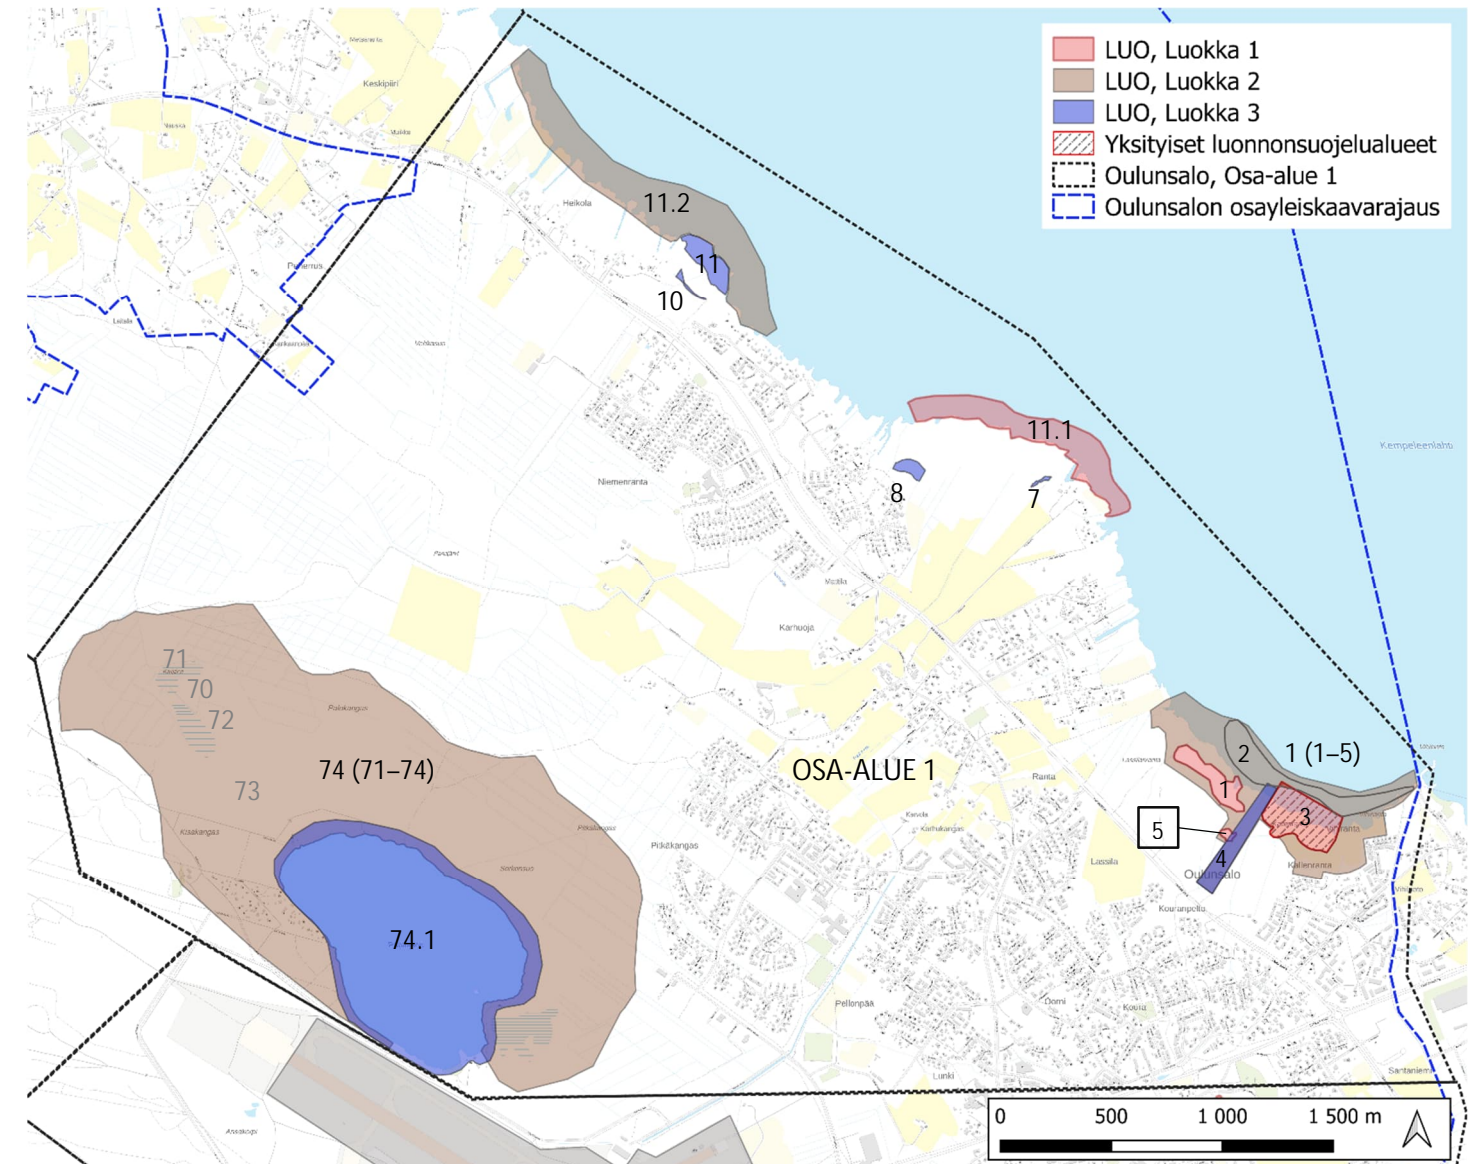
LUO, Luokka 1
LUO, Luokka 2
LUO, Luokka 3
Yksityiset luonnonsuojelualueet
Oulunsalo, Osa-alue 1
Oulunsalon osayleiskaavarajaus

Keskipiiri
Heikola
11.2
11
10
11.1
Kempeleenlahti
Niemenranta
8
7
Karhuoja
71
70
72
73
74 (71–74)
74.1
OSA-ALUE 1
2
1 (1–5)
1
5
3
4
Oulunsalo
Pitkäkangas
Pellonpää
Lassila
Rantala
Kourunpolku
Keskeskangas
Santaniemi

0 500 1 000 1 500 m